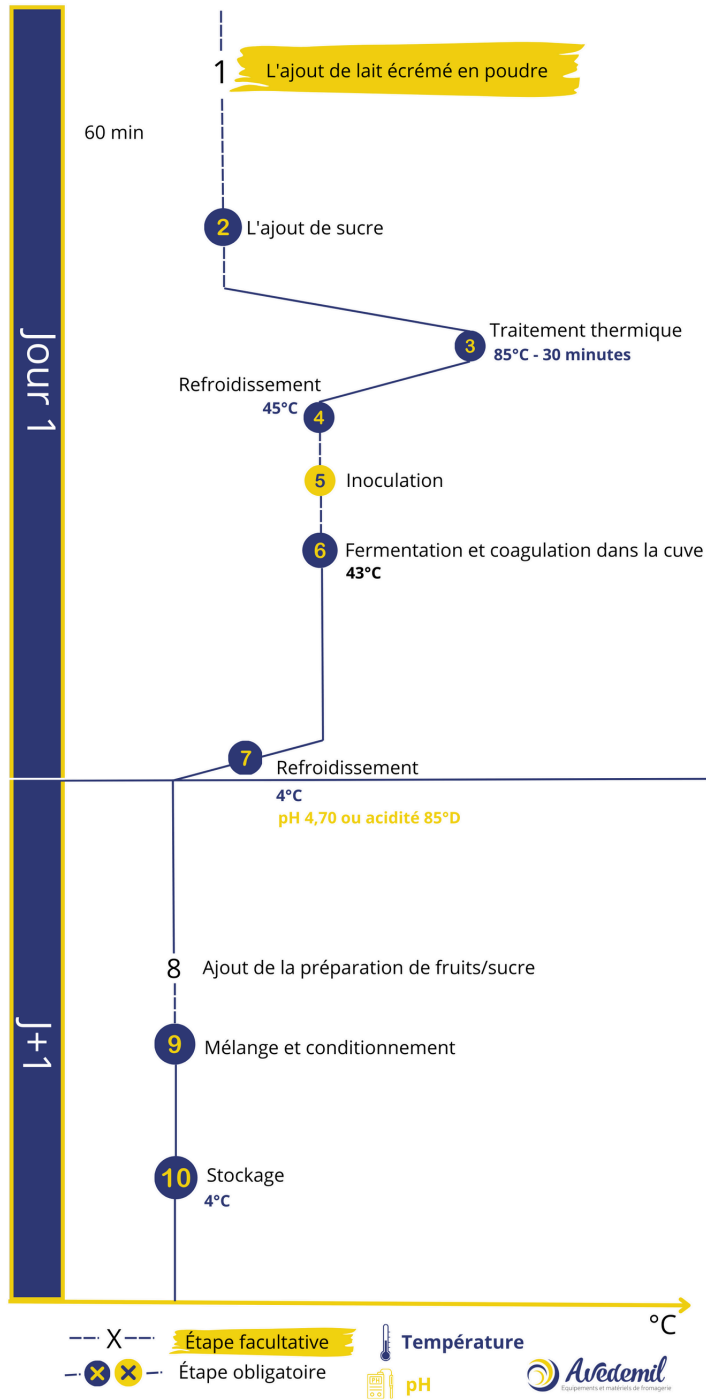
Jour 1

1 L'ajout de lait écrémé en poudre

60 min

2 L'ajout de sucre

3 Traitement thermique
85°C - 30 minutes

Refroidissement
45°C
4

5 Inoculation

6 Fermentation et coagulation dans la cuve
43°C

7 Refroidissement
4°C
pH 4,70 ou acidité 85°D

J+1

8 Ajout de la préparation de fruits/sucre

9 Mélange et conditionnement

10 Stockage
4°C

°C

X Étape facultative
Étape obligatoire

Température
pH

Avedemil
Equipements et matériels de fromagerie